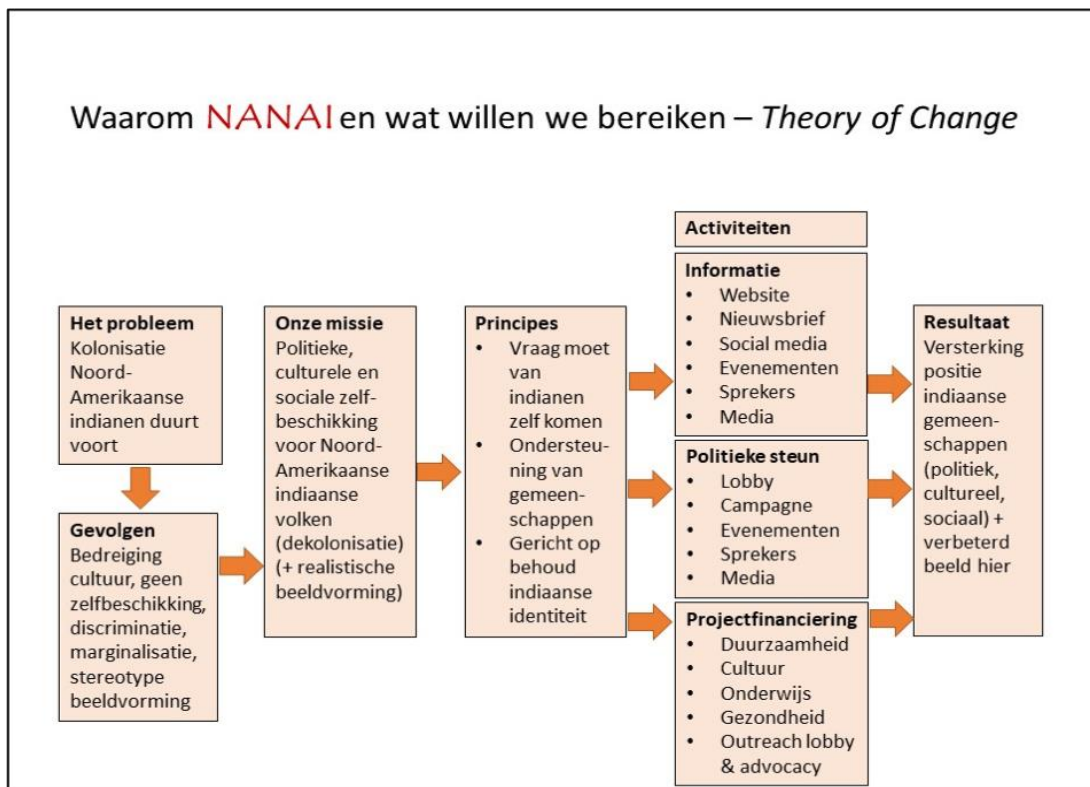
Waarom NANAI en wat willen we bereiken – *Theory of Change*

**Het probleem**
Kolonisatie Noord-Amerikaanse indianen duurt voort

**Gevolgen**
Bedreiging cultuur, geen zelfbeschikking, discriminatie, marginalisatie, stereotype beeldvorming

**Onze missie**
Politieke, culturele en sociale zelfbeschikking voor Noord-Amerikaanse indiaanse volken (dekolonisatie) (+ realistische beeldvorming)

**Principes**
- Vraag moet van indianen zelf komen
- Ondersteuning van gemeenschappen
- Gericht op behoud indiaanse identiteit

**Activiteiten**

**Informatie**
- Website
- Nieuwsbrief
- Social media
- Evenementen
- Sprekers
- Media

**Politieke steun**
- Lobby
- Campagne
- Evenementen
- Sprekers
- Media

**Projectfinanciering**
- Duurzaamheid
- Cultuur
- Onderwijs
- Gezondheid
- Outreach lobby & advocacy

**Resultaat**
Versterking positie indiaanse gemeenschappen (politiek, cultureel, sociaal) + verbeterd beeld hier